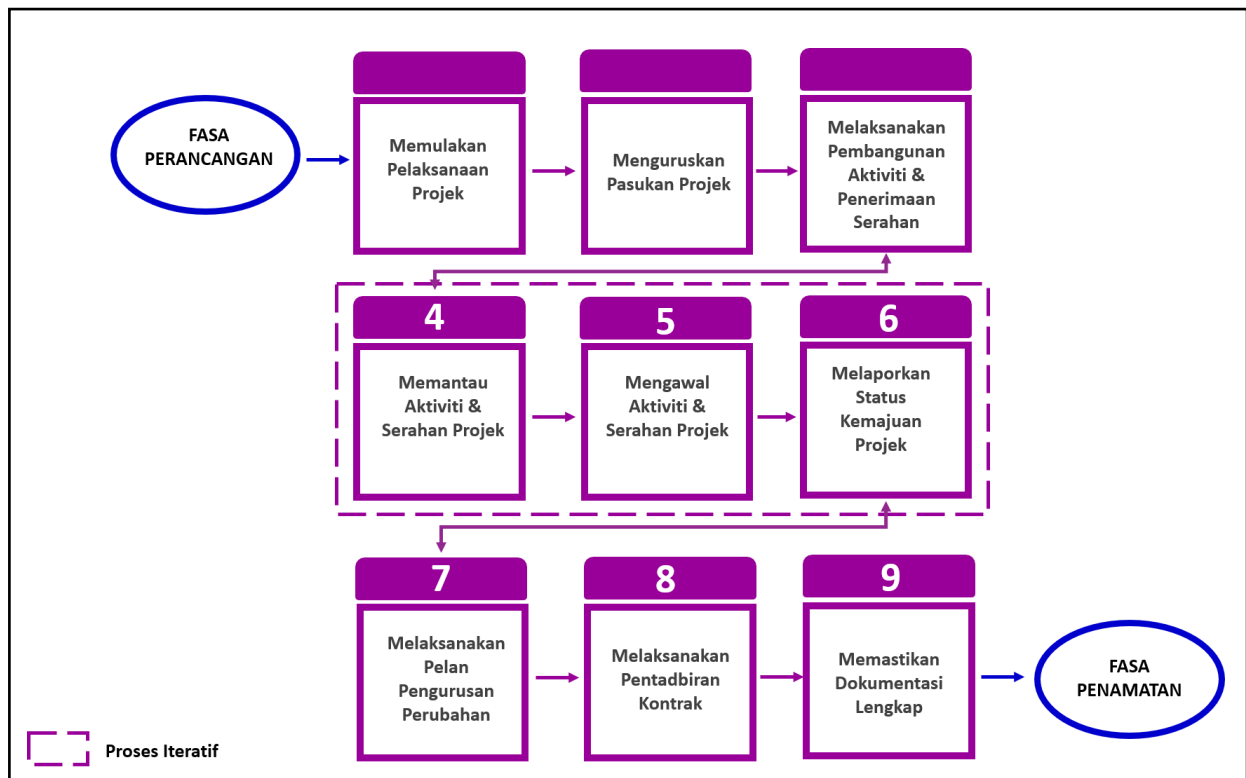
FASA PERANCANGAN

Memulakan Pelaksanaan Projek

Menguruskan Pasukan Projek

Melaksanakan Pembangunan Aktiviti & Penerimaan Serahan

4

Memantau Aktiviti & Serahan Projek

5

Mengawal Aktiviti & Serahan Projek

6

Melaporkan Status Kemajuan Projek

7

Melaksanakan Pelan Pengurusan Perubahan

8

Melaksanakan Pentadbiran Kontrak

9

Memastikan Dokumentasi Lengkap

FASA PENAMATAN

Proses Iteratif